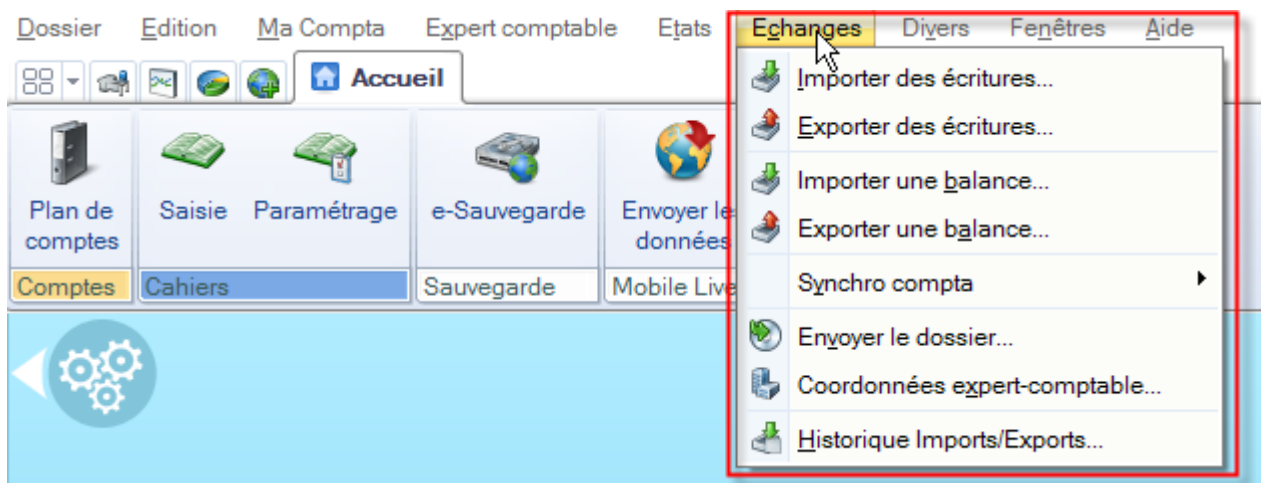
Dossier Edition Ma Compta Expert comptable Etats Echanges Divers Fenêtres Aide

Accueil

Plan de comptes
Saisie
Paramétrage
e-Sauvegarde
Envoyer le données

Comptes
Cahiers
Sauvegarde
Mobile Live

Importer des écritures...
Exporter des écritures...
Importer une balance...
Exporter une balance...
Synchro compta
Envoyer le dossier...
Coordonnées expert-comptable...
Historique Imports/Exports...